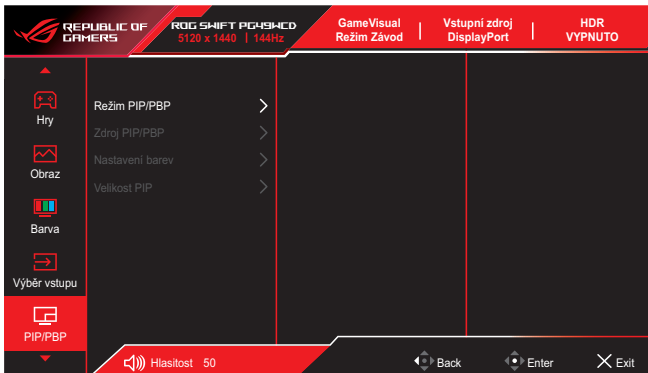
REPUBLIC OF GAMERS

ROG SWIFT PG49WCD
5120 x 1440 | 144Hz

GameVisual
Režim Závod

Vstupní zdroj
DisplayPort

HDR
VYPNUTO

Hry

Obraz

Barva

Výběr vstupu

PIP/PBP

Režim PIP/PBP

Zdroj PIP/PBP

Nastavení barev

Velikost PIP

Hlasitost 50

Back

Enter

Exit